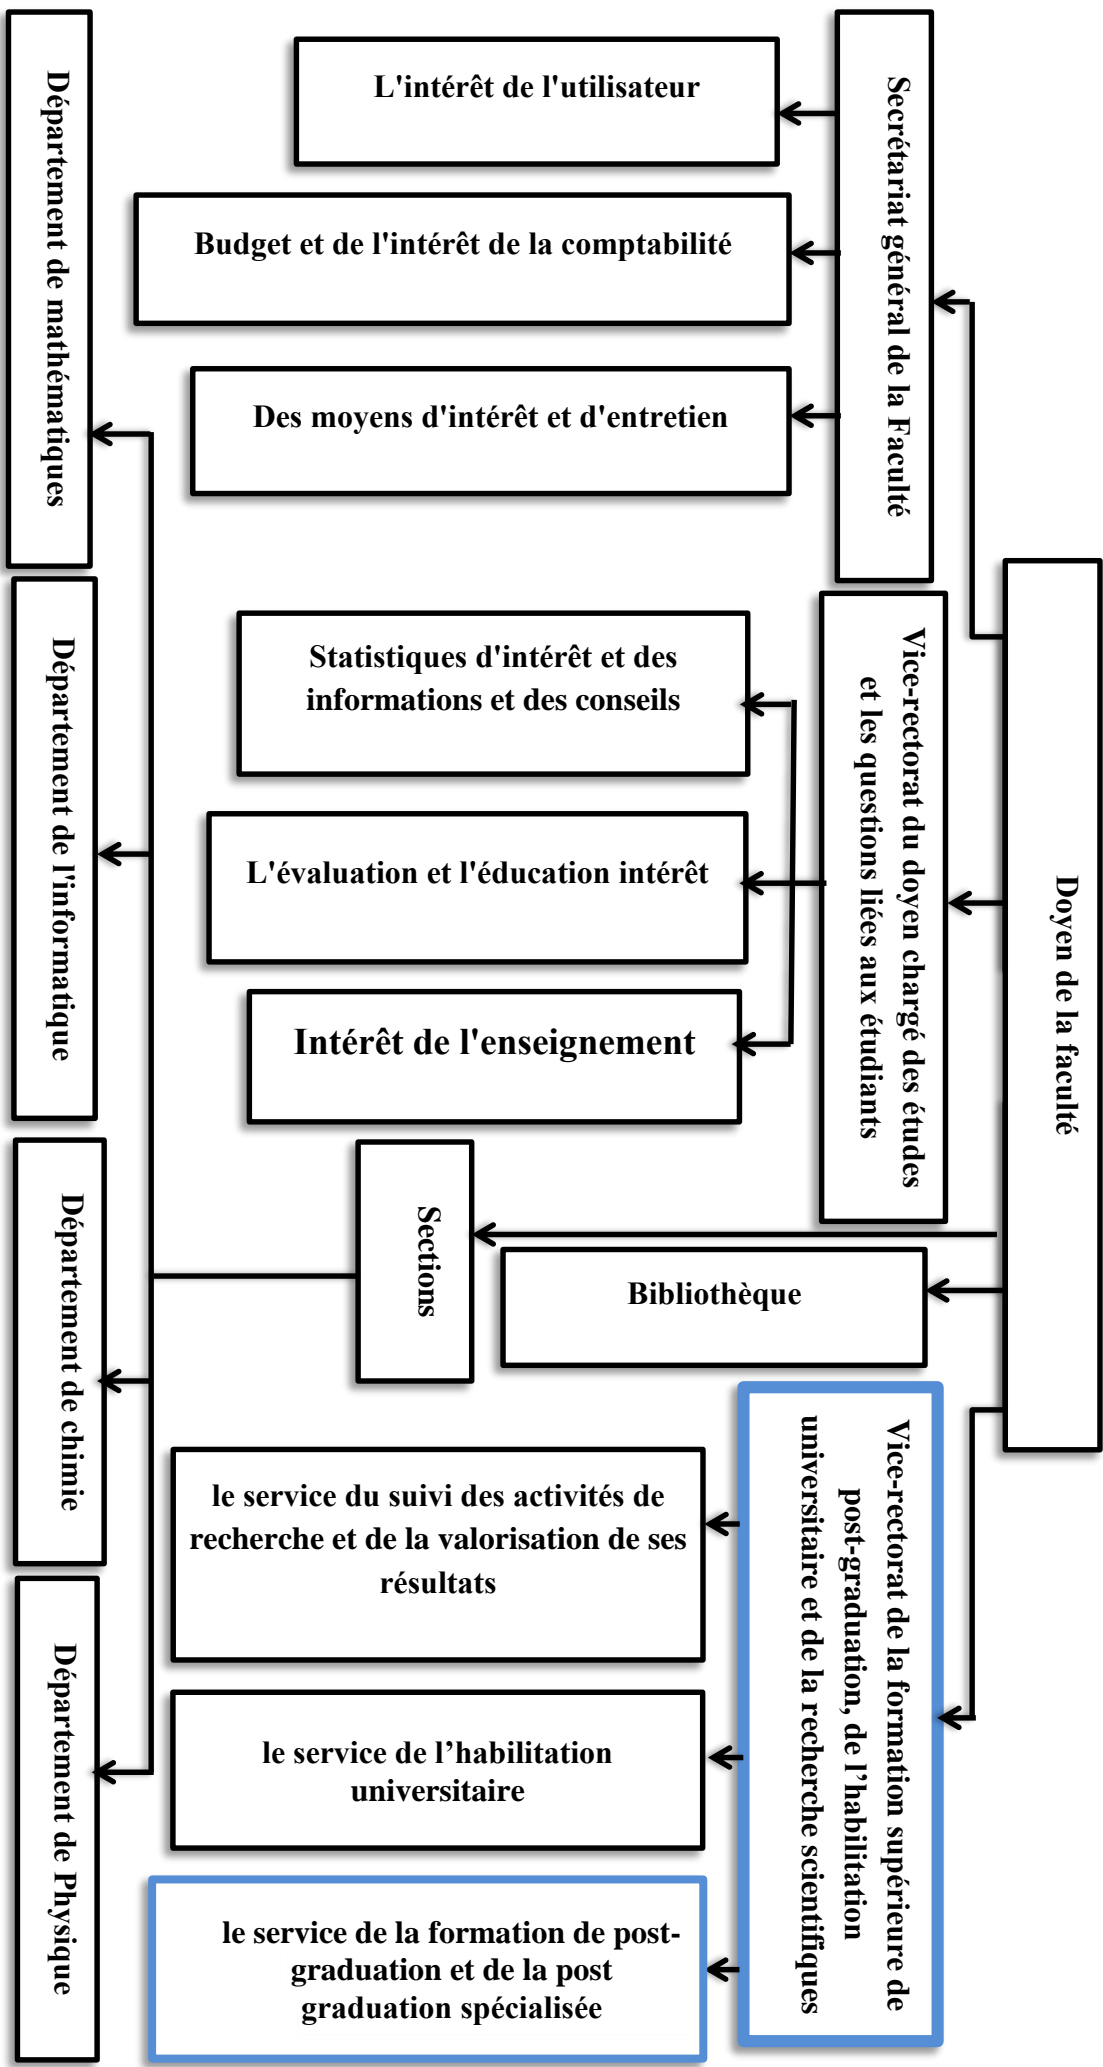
Département de mathématiques

Département de l'informatique

Département de chimie

Département de Physique

L'intérêt de l'utilisateur

Budget et de l'intérêt de la comptabilité

Des moyens d'intérêt et d'entretien

Secrétariat général de la Faculté

Statistiques d'intérêt et des informations et des conseils

L'évaluation et l'éducation intérêt

Intérêt de l'enseignement

Vice-rectorat du doyen chargé des études et les questions liées aux étudiants

Doyen de la faculté

Sections

Bibliothèque

le service du suivi des activités de recherche et de la valorisation de ses résultats

le service de l'habilitation universitaire

le service de la formation de post-graduation et de la post graduation spécialisée

Vice-rectorat de la formation supérieure de post-graduation, de l'habilitation universitaire et de la recherche scientifiques